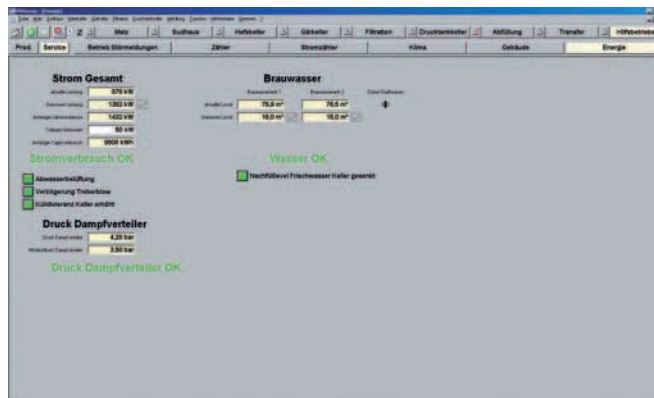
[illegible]

Malz | Sudhaus | Hefekeller | Gärkeller | Filtration | Drucktankkeller | Abfüllung | Transfer | Hilfsbetriebe

Prod. | Service | Betrieb Störmeldungen | Zähler | Stromzähler | Klima | Gebäude | Energie

Strom Gesamt

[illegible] 976 kW
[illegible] 1302 kW
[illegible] 1400 kW
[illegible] 50 kW
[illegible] 9909 kWh

Stromverbrauch OK

Brauwasser

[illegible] | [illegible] | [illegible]
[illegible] 79,0 m³ | 78,6 m³
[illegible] 10,0 m³ | 10,0 m³

Wasser OK

Nachfülllevel Frischwasser Keller gesenkt

Abwasserbelüftung
Verzögerung Treberblow
Kühlsolerand Keller erhöht

Druck Dampfverteiler

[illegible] 4,20 bar
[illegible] 3,50 bar

Druck Dampfverteiler OK